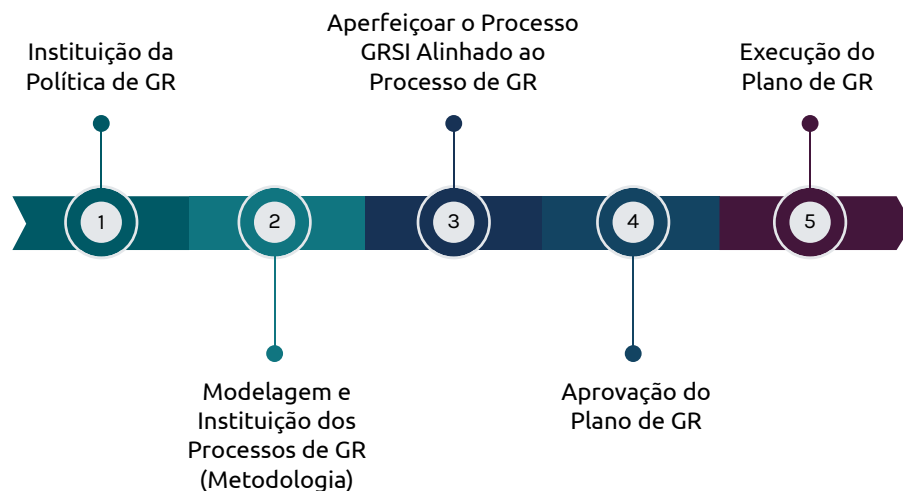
Instituição da Política de GR

1

2

Modelagem e Instituição dos Processos de GR (Metodologia)

Aperfeiçoar o Processo GRSI Alinhado ao Processo de GR

3

4

Aprovação do Plano de GR

Execução do Plano de GR

5